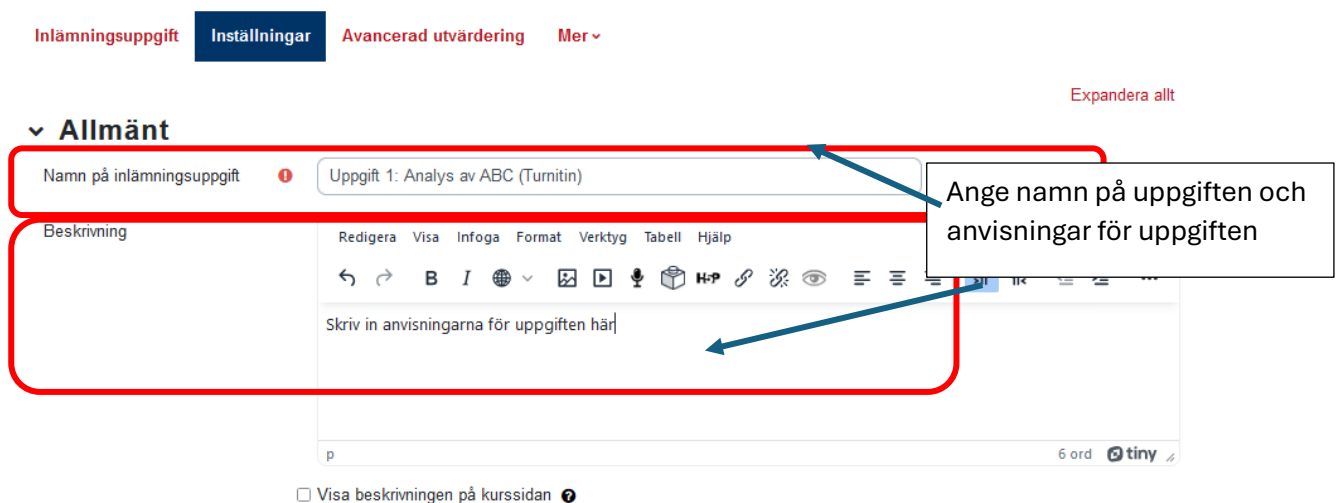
Inlämningsuppgift Inställningar Avancerad utvärdering Mer

Expandera allt

Allmänt

Namn på inlämningsuppgift

Uppgift 1: Analys av ABC (Turnitin)

Ange namn på uppgiften och anvisningar för uppgiften

Beskrivning

Redigera Visa Infoga Format Verktyg Tabell Hjälp

Skriv in anvisningarna för uppgiften här

p

6 ord tiny

Visa beskrivningen på kurssidan